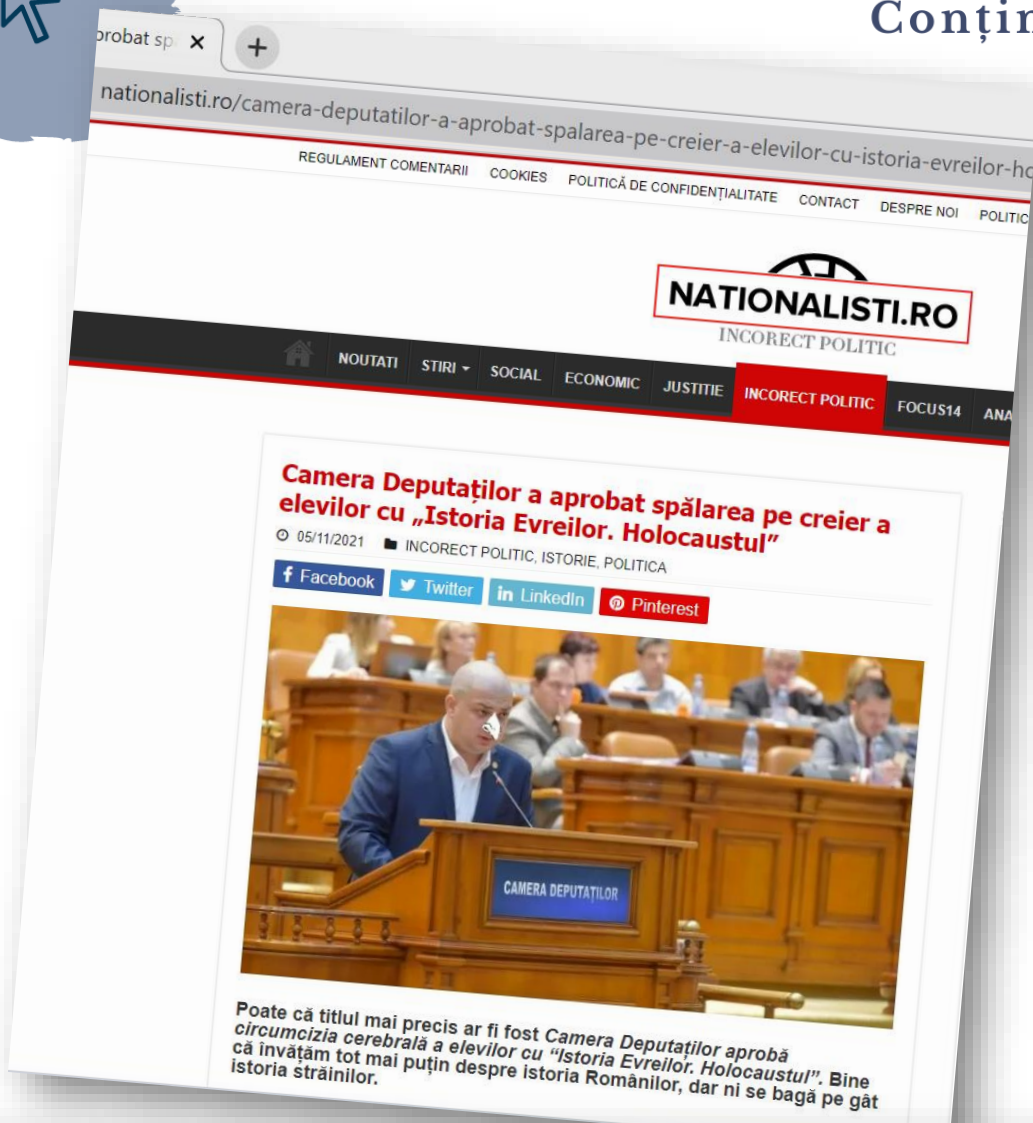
Conțin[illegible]

probat sp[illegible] ×
+

nationalisti.ro/camera-deputatilor-a-aprobat-spalarea-pe-creier-a-elevilor-cu-istoria-evreilor-ho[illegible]

REGULAMENT COMENTARII COOKIES POLITICĂ DE CONFIDENȚIALITATE CONTACT DESPRE NOI POLITIC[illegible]

NATIONALISTI.RO
INCORECT POLITIC

NOUTATI STIRI ▾ SOCIAL ECONOMIC JUSTITIE INCORECT POLITIC FOCUS14 ANA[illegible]

Camera Deputaților a aprobat spălarea pe creier a elevilor cu „Istoria Evreilor. Holocaustul"

05/11/2021 INCORECT POLITIC, ISTORIE, POLITICA

Facebook Twitter LinkedIn Pinterest

CAMERA DEPUTAȚILOR

Poate că titlul mai precis ar fi fost *Camera Deputaților aprobă circumcizia cerebrală a elevilor cu "Istoria Evreilor. Holocaustul"*. Bine că învățăm tot mai puțin despre istoria Românilor, dar ni se bagă pe gât istoria străinilor.